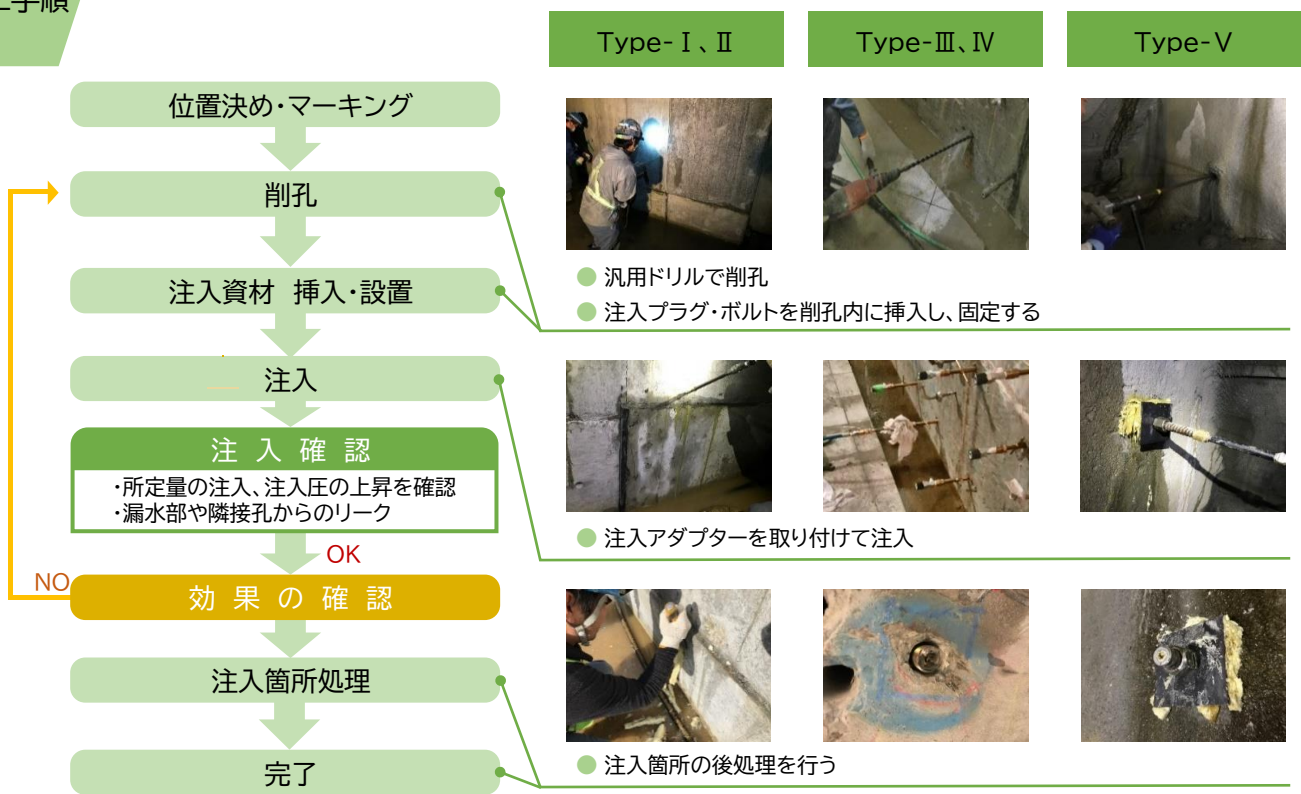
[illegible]手順

位置決め・マーキング

削孔

注入資材 挿入・設置

注入

注 入 確 認

・所定量の注入、注入圧の上昇を確認
・漏水部や隣接孔からのリーク

OK

NO

効 果 の 確 認

注入箇所処理

完了

Type-Ⅰ、Ⅱ

Type-Ⅲ、Ⅳ

Type-Ⅴ

● 汎用ドリルで削孔

● 注入プラグ・ボルトを削孔内に挿入し、固定する

● 注入アダプターを取り付けて注入

● 注入箇所の後処理を行う